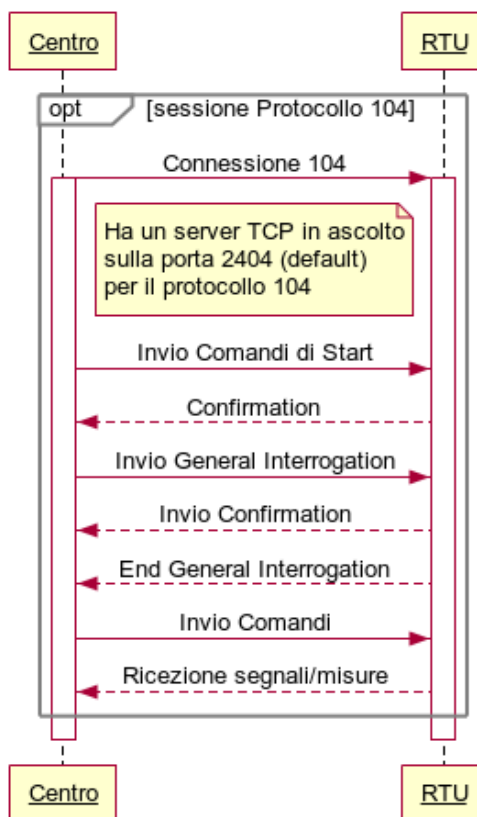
Centro

RTU

opt [sessione Protocollo 104]

Connessione 104

Ha un server TCP in ascolto sulla porta 2404 (default) per il protocollo 104

Invio Comandi di Start

Confirmation

Invio General Interrogation

Invio Confirmation

End General Interrogation

Invio Comandi

Ricezione segnali/misure

Centro

RTU